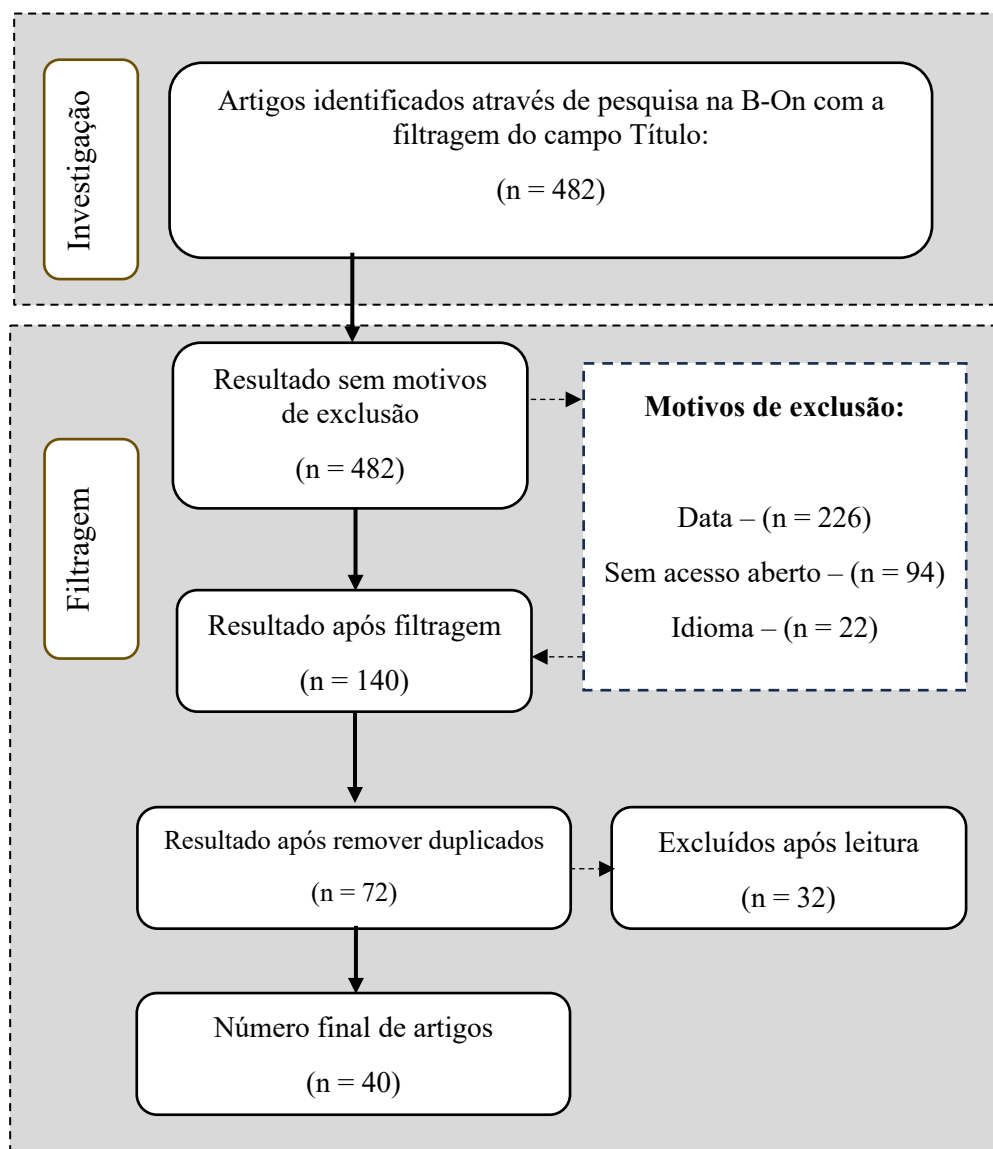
Investigação

Artigos identificados através de pesquisa na B-On com a filtragem do campo Título:

(n = 482)

Filtragem

Resultado sem motivos de exclusão

(n = 482)

Motivos de exclusão:

Data – (n = 226)

Sem acesso aberto – (n = 94)

Idioma – (n = 22)

Resultado após filtragem

(n = 140)

Resultado após remover duplicados

(n = 72)

Excluídos após leitura

(n = 32)

Número final de artigos

(n = 40)